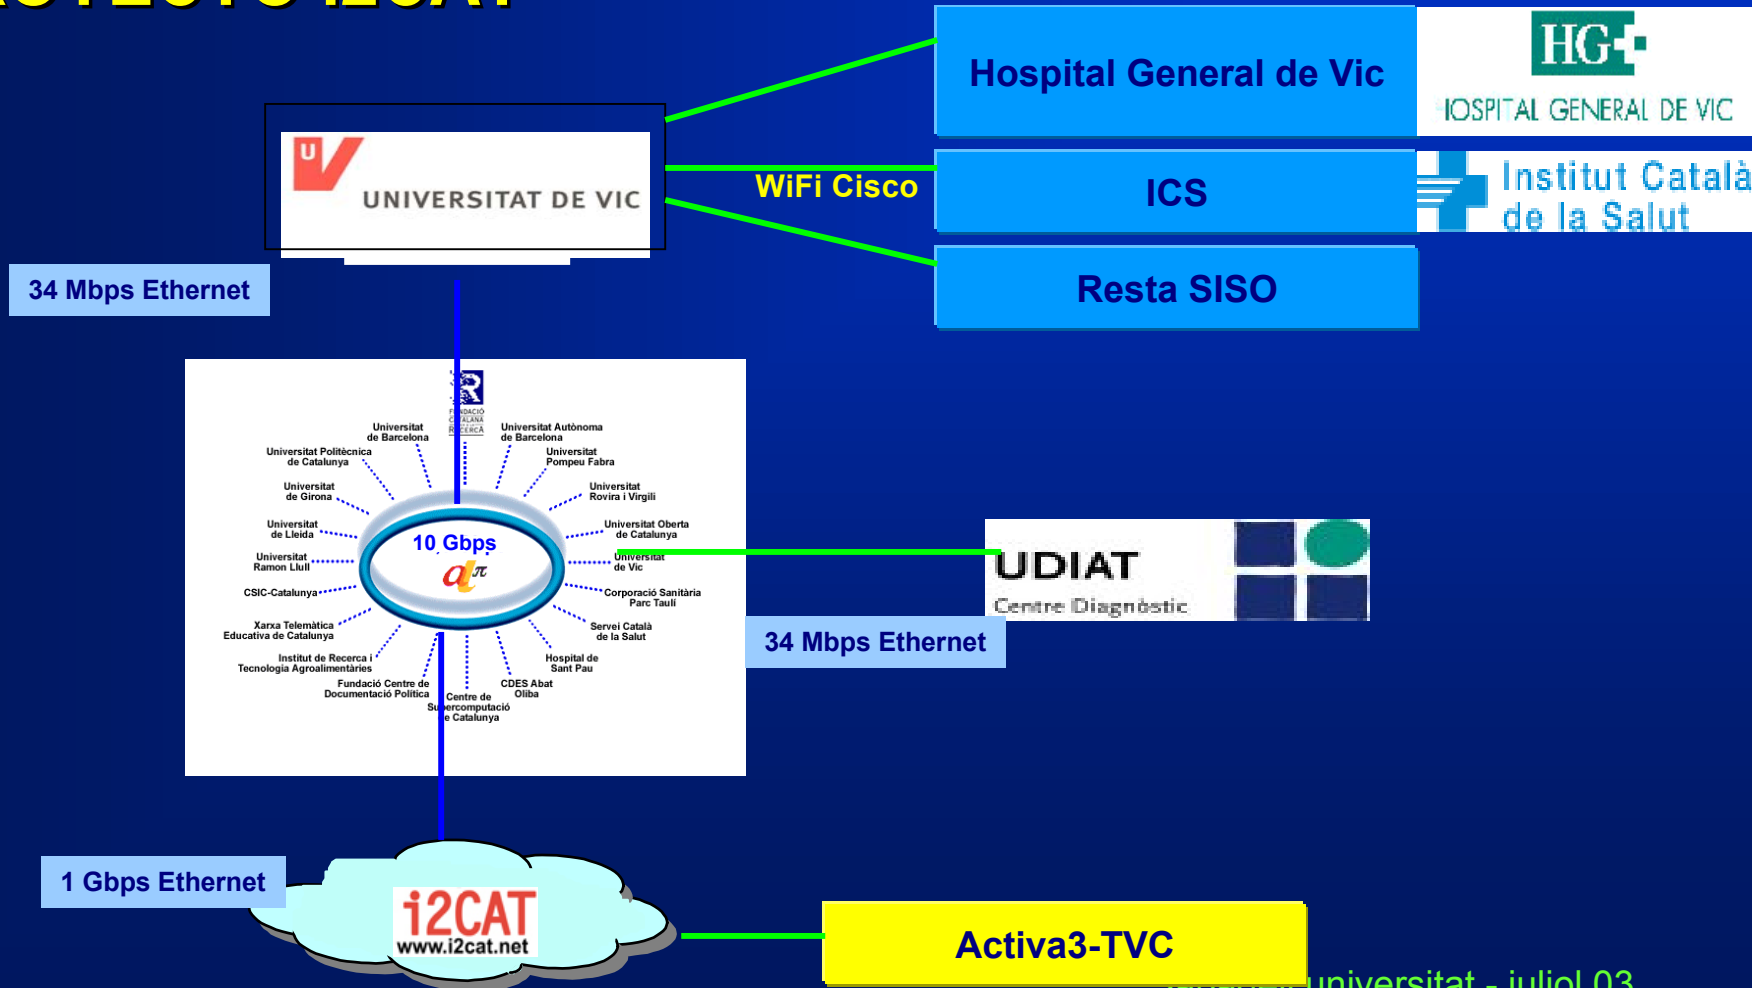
Hospital General de Vic

HG

IOSPITAL GENERAL DE VIC

UNIVERSITAT DE VIC

WiFi Cisco

ICS

Institut Català de la Salut

Resta SISO

34 Mbps Ethernet

FUNDACIÓ CATALANA RECERCA

Universitat de Barcelona

Universitat Autònoma de Barcelona

Universitat Politècnica de Catalunya

Universitat Pompeu Fabra

Universitat de Girona

Universitat Rovira i Virgili

Universitat de Lleida

Universitat Oberta de Catalunya

10 Gbps

Universitat Ramon Llull

Universitat de Vic

CSIC-Catalunya

Corporació Sanitària Parc Taulí

Xarxa Telemàtica Educativa de Catalunya

Servei Català de la Salut

Institut de Recerca i Tecnologia Agroalimentàries

Hospital de Sant Pau

Fundació Centre de Documentació Política

CDES Abat Oliba

Centre de Supercomputació de Catalunya

UDIAT

Centre Diagnòstic

34 Mbps Ethernet

1 Gbps Ethernet

i2CAT
www.i2cat.net

Activa3-TVC

universitat - juliol 03